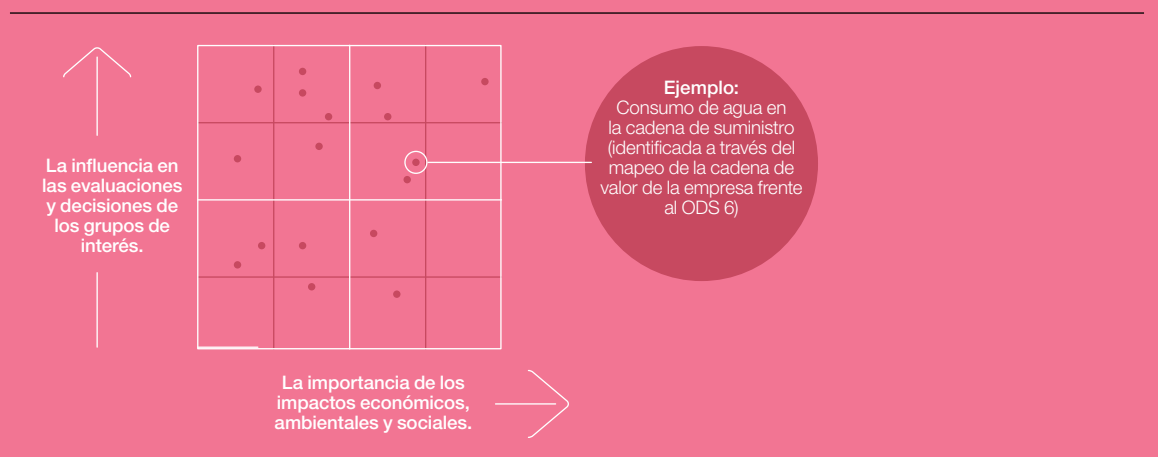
La influencia en las evaluaciones y decisiones de los grupos de interés.

Ejemplo:
Consumo de agua en la cadena de suministro (identificada a través del mapeo de la cadena de valor de la empresa frente al ODS 6)

La importancia de los impactos económicos, ambientales y sociales.